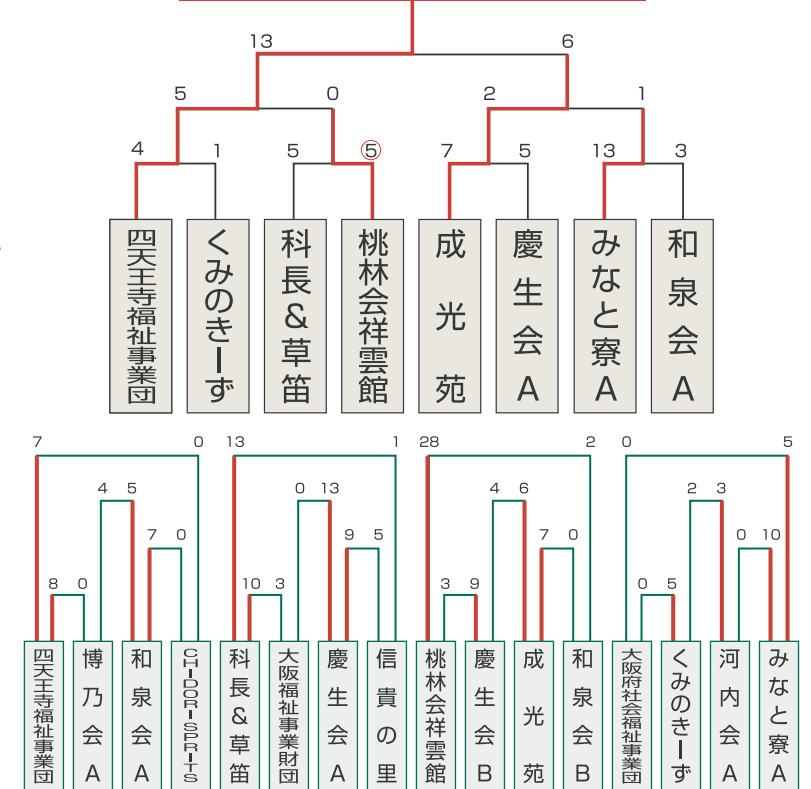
13 6

5 0 2 1

4 1 5 ⑤ 7 5 13 3

四天王寺福祉事業団
くみのきーず
科長&草笛
桃林会祥雲館
成光苑
慶生会A
みなと寮A
和泉会A

7 0 13 1 28 2 0 5

4 5 0 13 4 6 2 3

7 0 9 5 7 0 0 10

8 0 10 3 3 9 0 5

四天王寺福祉事業団
博乃会A
和泉会A
CHIDORI SPRITS
科長&草笛
大阪福祉事業財団
慶生会A
信貴の里
桃林会祥雲館
慶生会B
成光苑
和泉会B
大阪府社会福祉事業団
くみのきーず
河内会A
みなと寮A